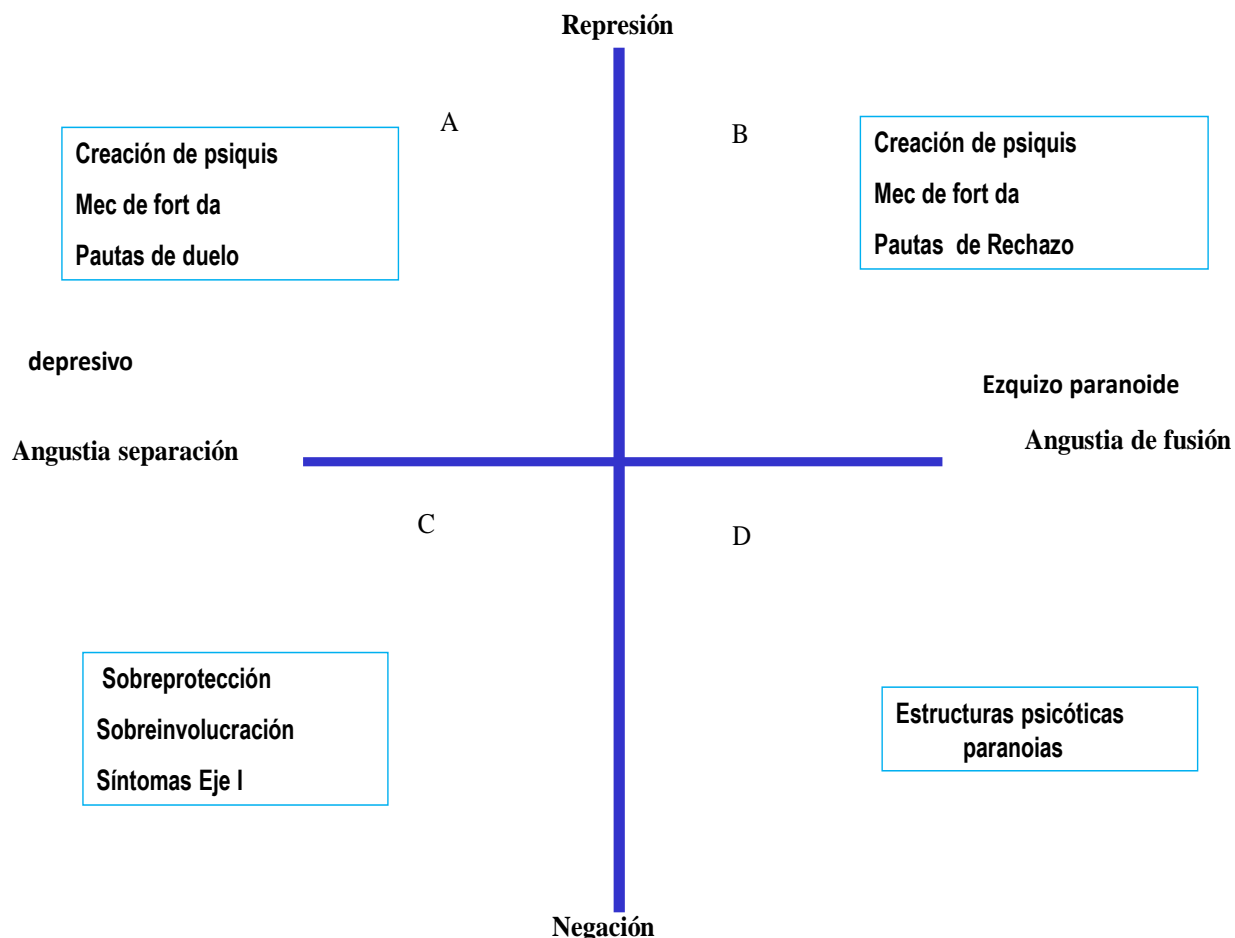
Represión

A

Creación de psiquis

Mec de fort da

Pautas de duelo

B

Creación de psiquis

Mec de fort da

Pautas de Rechazo

depresivo

Ezquizo paranoide

Angustia separación

Angustia de fusión

C

D

Sobreprotección

Sobreinvolucración

Síntomas Eje I

Estructuras psicóticas paranoias

Negación